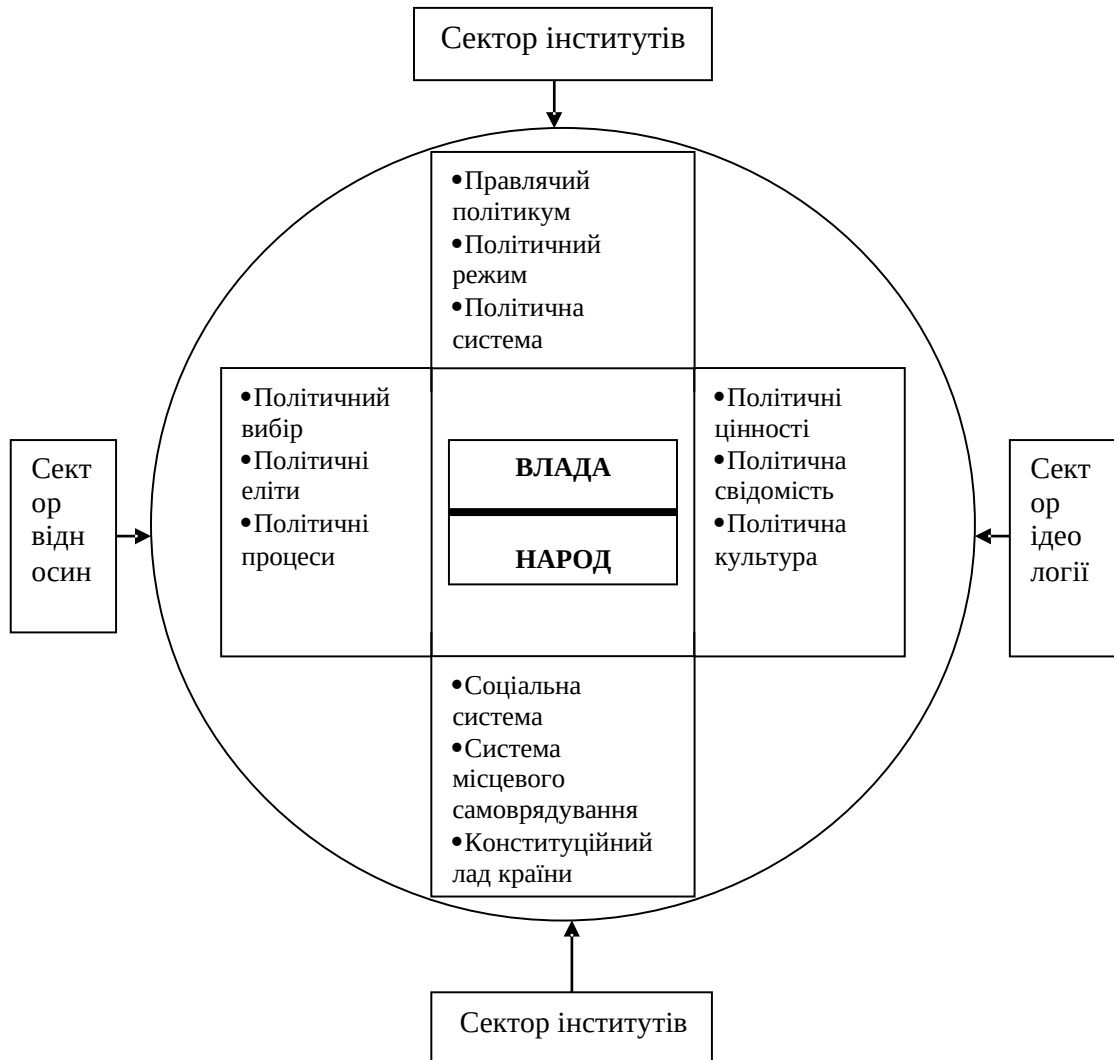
Сектор інститутів

•Правлячий політикум
•Політичний режим
•Політична система

Сектор відносин

•Політичний вибір
•Політичні еліти
•Політичні процеси

ВЛАДА

НАРОД

•Політичні цінності
•Політична свідомість
•Політична культура

Сектор ідеології

•Соціальна система
•Система місцевого самоврядування
•Конституційний лад країни

Сектор інститутів